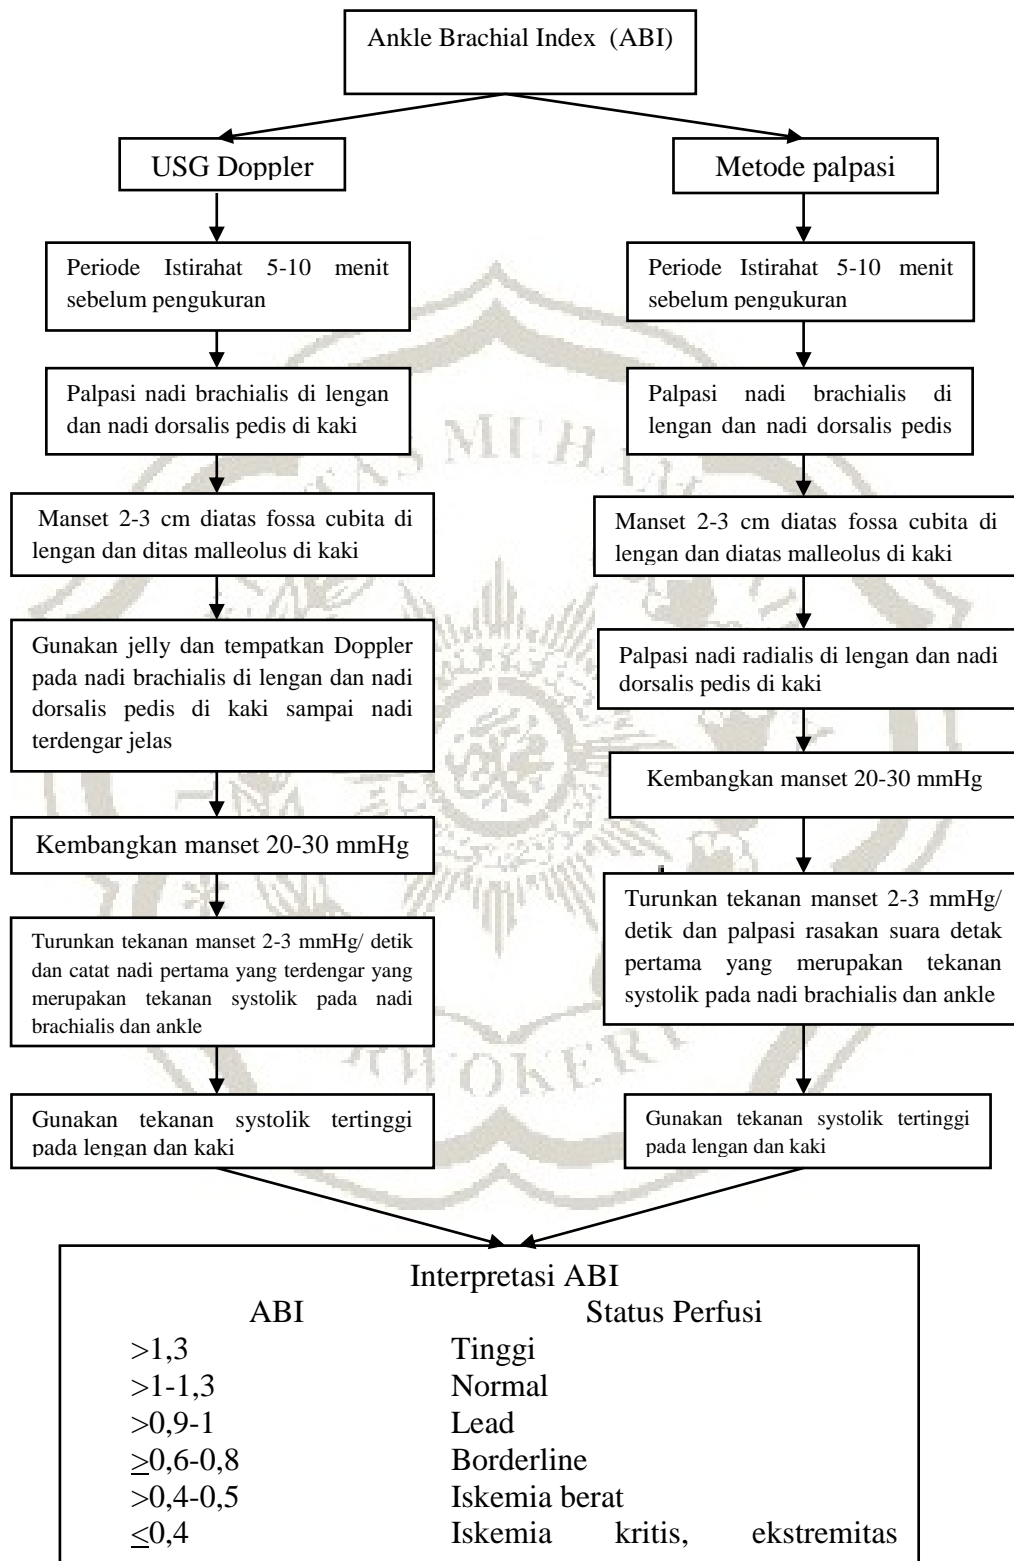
Ankle Brachial Index (ABI)

USG Doppler

Periode Istirahat 5-10 menit sebelum pengukuran

Palpasi nadi brachialis di lengan dan nadi dorsalis pedis di kaki

Manset 2-3 cm diatas fossa cubita di lengan dan ditas malleolus di kaki

Gunakan jelly dan tempatkan Doppler pada nadi brachialis di lengan dan nadi dorsalis pedis di kaki sampai nadi terdengar jelas

Kembangkan manset 20-30 mmHg

Turunkan tekanan manset 2-3 mmHg/ detik dan catat nadi pertama yang terdengar yang merupakan tekanan systolik pada nadi brachialis dan ankle

Gunakan tekanan systolik tertinggi pada lengan dan kaki

Metode palpasi

Periode Istirahat 5-10 menit sebelum pengukuran

Palpasi nadi brachialis di lengan dan nadi dorsalis pedis

Manset 2-3 cm diatas fossa cubita di lengan dan diatas malleolus di kaki

Palpasi nadi radialis di lengan dan nadi dorsalis pedis di kaki

Kembangkan manset 20-30 mmHg

Turunkan tekanan manset 2-3 mmHg/ detik dan palpasi rasakan suara detak pertama yang merupakan tekanan systolik pada nadi brachialis dan ankle

Gunakan tekanan systolik tertinggi pada lengan dan kaki

Interpretasi ABI

| ABI | Status Perfusi |
|---|---|
| >1,3 | Tinggi |
| >1-1,3 | Normal |
| >0,9-1 | Lead |
| $\geq$0,6-0,8 | Borderline |
| >0,4-0,5 | Iskemia berat |
| $\leq$0,4 | Iskemia kritis, ekstremitas |